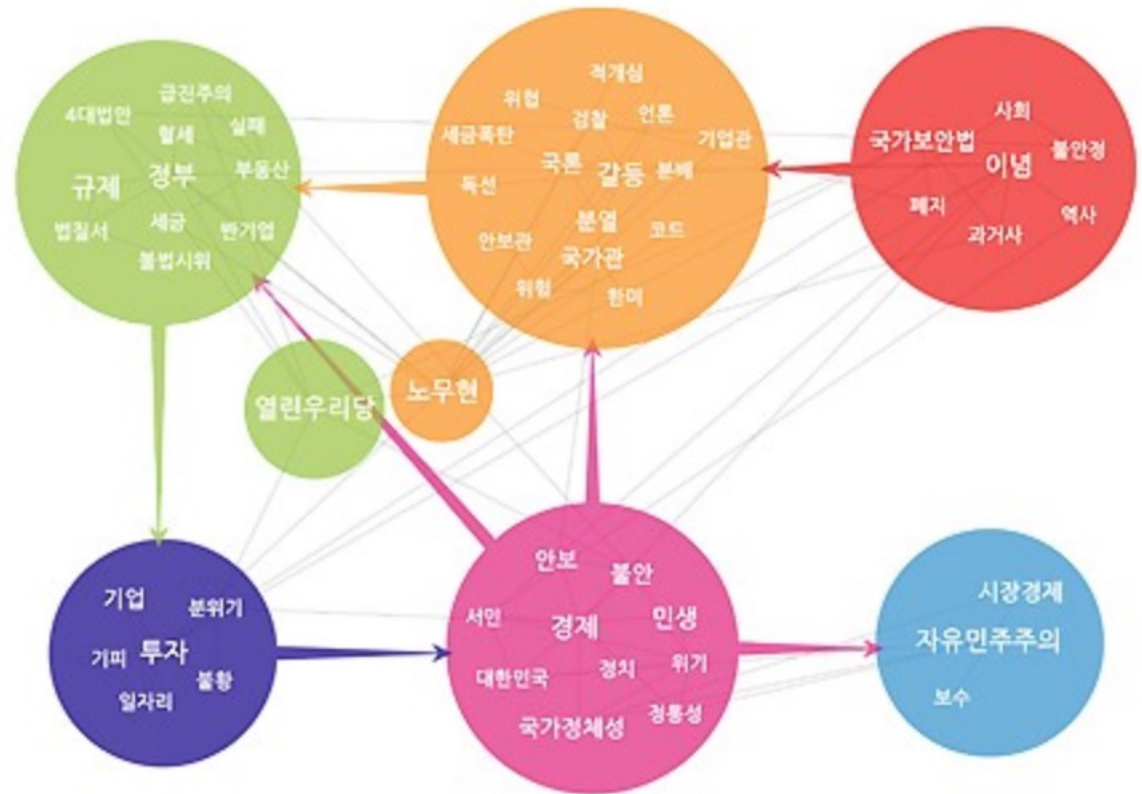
급진주의
4대법안
혈세
실패
규제
정부
부동산
법질서
세금
반기업
불법시위

적개심
위협
검찰
언론
세금폭탄
기업관
국론
갈등
분배
독선
분열
코드
안보관
국가관
위험
화이

국가보안법
사회
이념
불안정
폐지
역사
과거사

열린우리당
노무현

기업
분위기
기피
투자
불황
일자리

안보
불안
서민
경제
민생
대한민국
정치
위기
국가정체성
정통성

시장경제
자유민주주의
보수